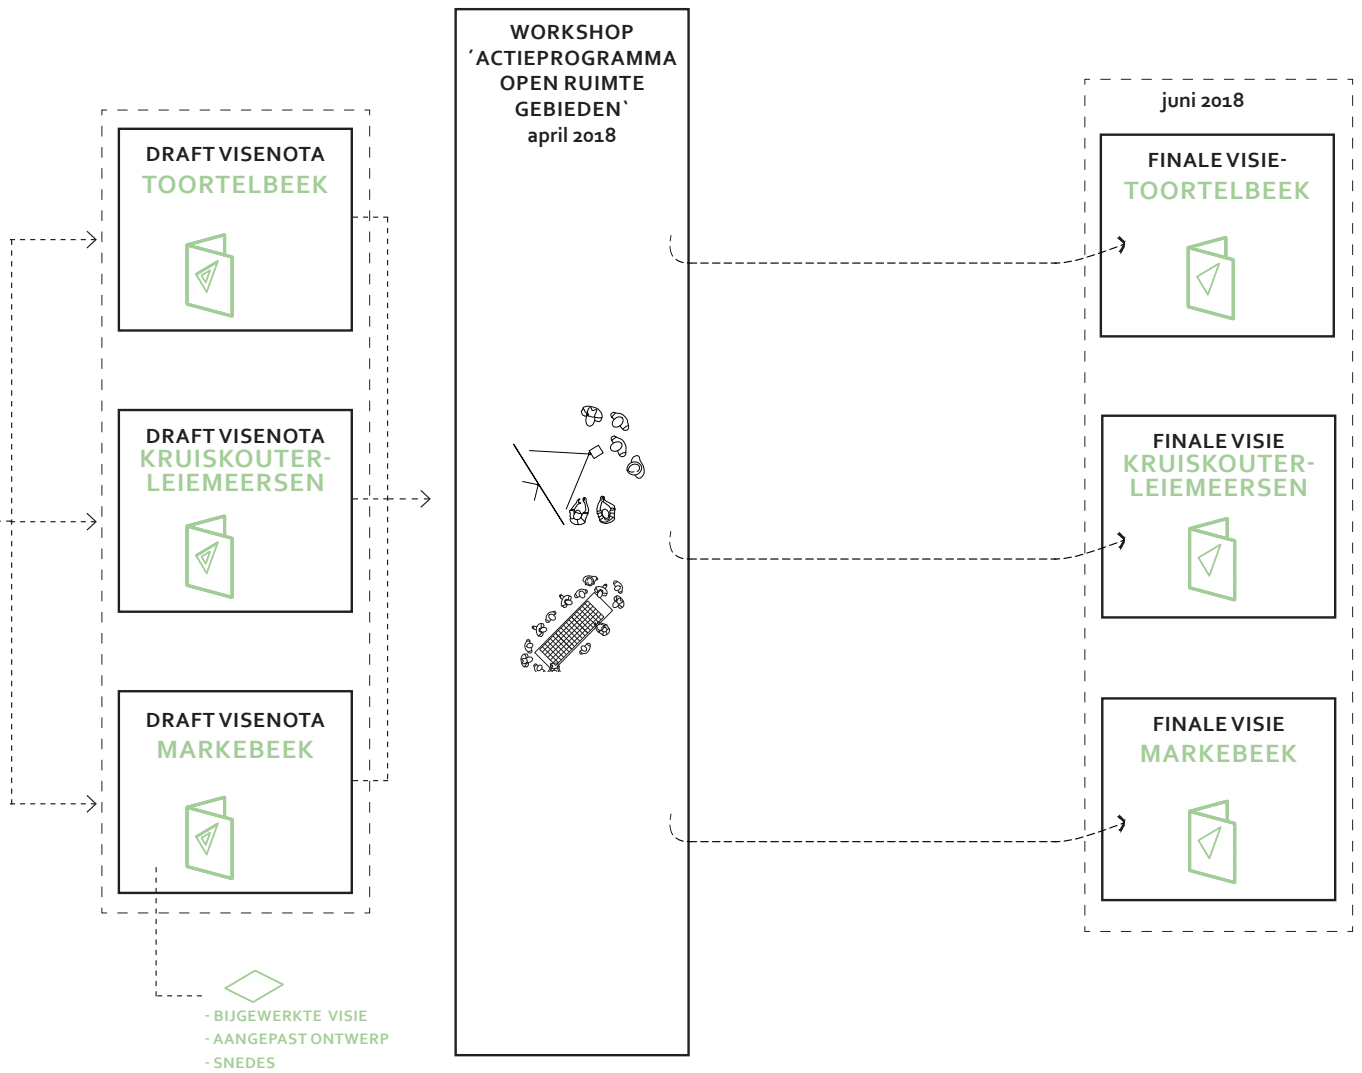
DRAFT VISENOTA
TOORTELBEEK

DRAFT VISENOTA
KRUISKOUTER-LEIEMEERSEN

DRAFT VISENOTA
MARKEBEEK

- BIJGEWERKTE VISIE
- AANGEPAST ONTWERP
- SNEDES

WORKSHOP
´ACTIEPROGRAMMA OPEN RUIMTE GEBIEDEN`
april 2018

juni 2018

FINALE VISIE-
TOORTELBEEK

FINALE VISIE
KRUISKOUTER-LEIEMEERSEN

FINALE VISIE
MARKEBEEK